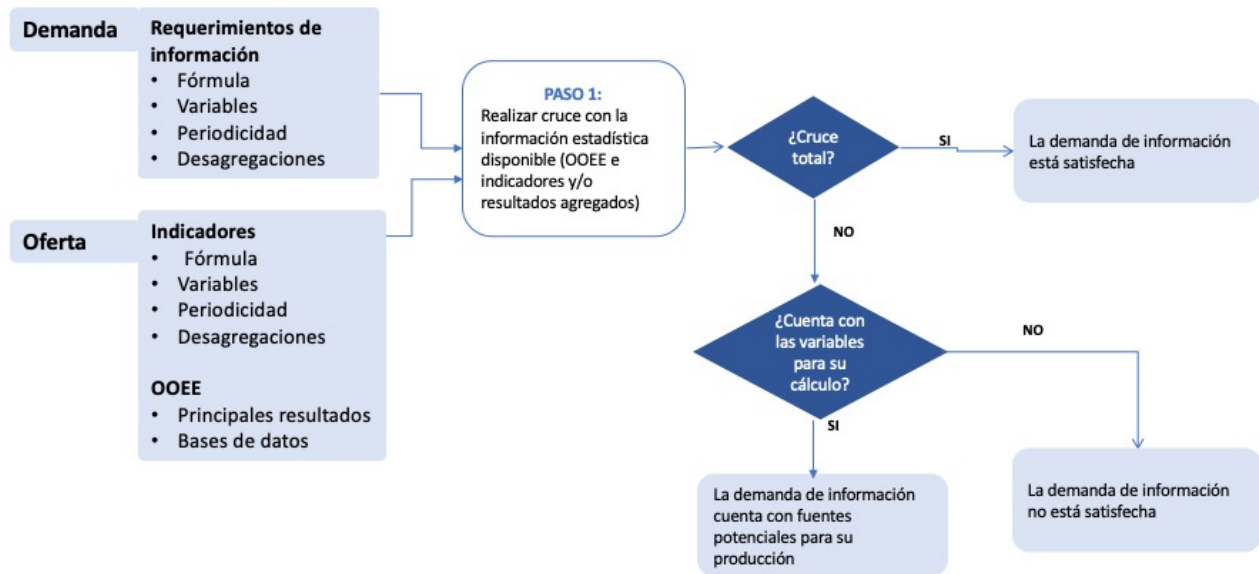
Demanda

Requerimientos de información
• Fórmula
• Variables
• Periodicidad
• Desagregaciones

Oferta

Indicadores
• Fórmula
• Variables
• Periodicidad
• Desagregaciones

OOEE
• Principales resultados
• Bases de datos

PASO 1:
Realizar cruce con la información estadística disponible (OOEE e indicadores y/o resultados agregados)

¿Cruce total?

SI

La demanda de información está satisfecha

NO

¿Cuenta con las variables para su cálculo?

NO

SI

La demanda de información cuenta con fuentes potenciales para su producción

La demanda de información no está satisfecha